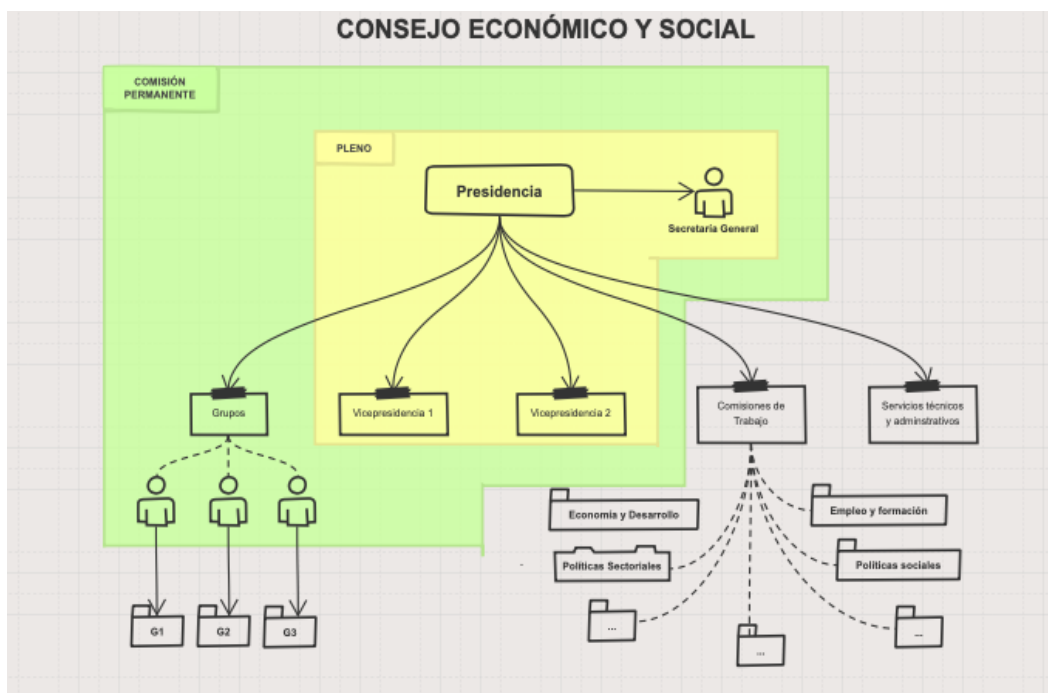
CONSEJO ECONÓMICO Y SOCIAL

COMISIÓN PERMANENTE

PLENO

Presidencia

Secretaria General

Grupos

Vicepresidencia 1

Vicepresidencia 2

Comisiones de Trabajo

Servicios técnicos y adminstrativos

G1

G2

G3

Economía y Desarrollo

Empleo y formación

Políticas Sectoriales

Políticas sociales

...

...

...